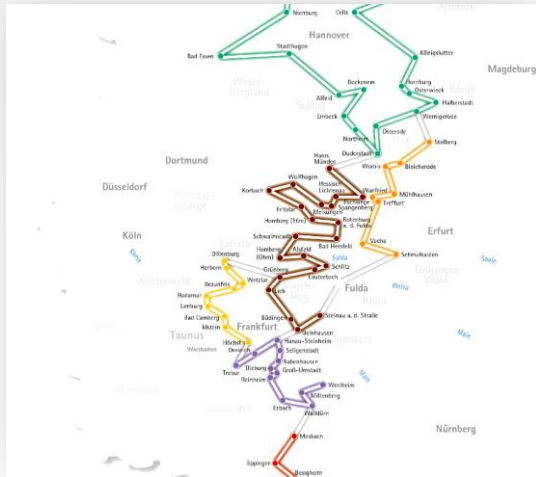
Nienburg
Celle
Hannover
Stadthagen
Bad Essen
Königslutter
Magdeburg
Weser-bergland
Bockenem
Harnburg
Osterwieck
Alfeld
Halberstadt
Einbeck
Wernigerode
Northeim
Osterode
Duderstadt
Stolberg
Dortmund
Hann. Münden
Witzenhausen
Bleicherode
Wolfhagen
Hessisch Lichtenau
Düsseldorf
Korbach
Fritzlar
Melsungen
Spangenberg
Treffurt
Mühlhausen
Homberg (Efze)
Rotenburg a. d. Fulda
Erfurt
Schwalmstadt
Bad Hersfeld
Köln
Vacha
Dillenburg
Alsfeld
Homberg (Ohm)
Schlitz
Fulda
Schmalkalden
Herborn
Grünberg
Lauterbach
Braunfels
Wetzlar
Westerwald
Lich
Fulda
Hadamar
Limburg
Bad Camberg
Büdingen
Steinau a. d. Straße
Taunus
Idstein
Frankfurt
Gelnhausen
Höchst
Dreieich
Hanau-Steinheim
Wiesbaden
Seligenstadt
Babenhausen
Dieburg
Groß-Umstadt
Trebur
Reinheim
Main
Weinheim
Miltenberg
Erbach
Walldürn
Nürnberg
Mosbach
Eppingen
Boxberg